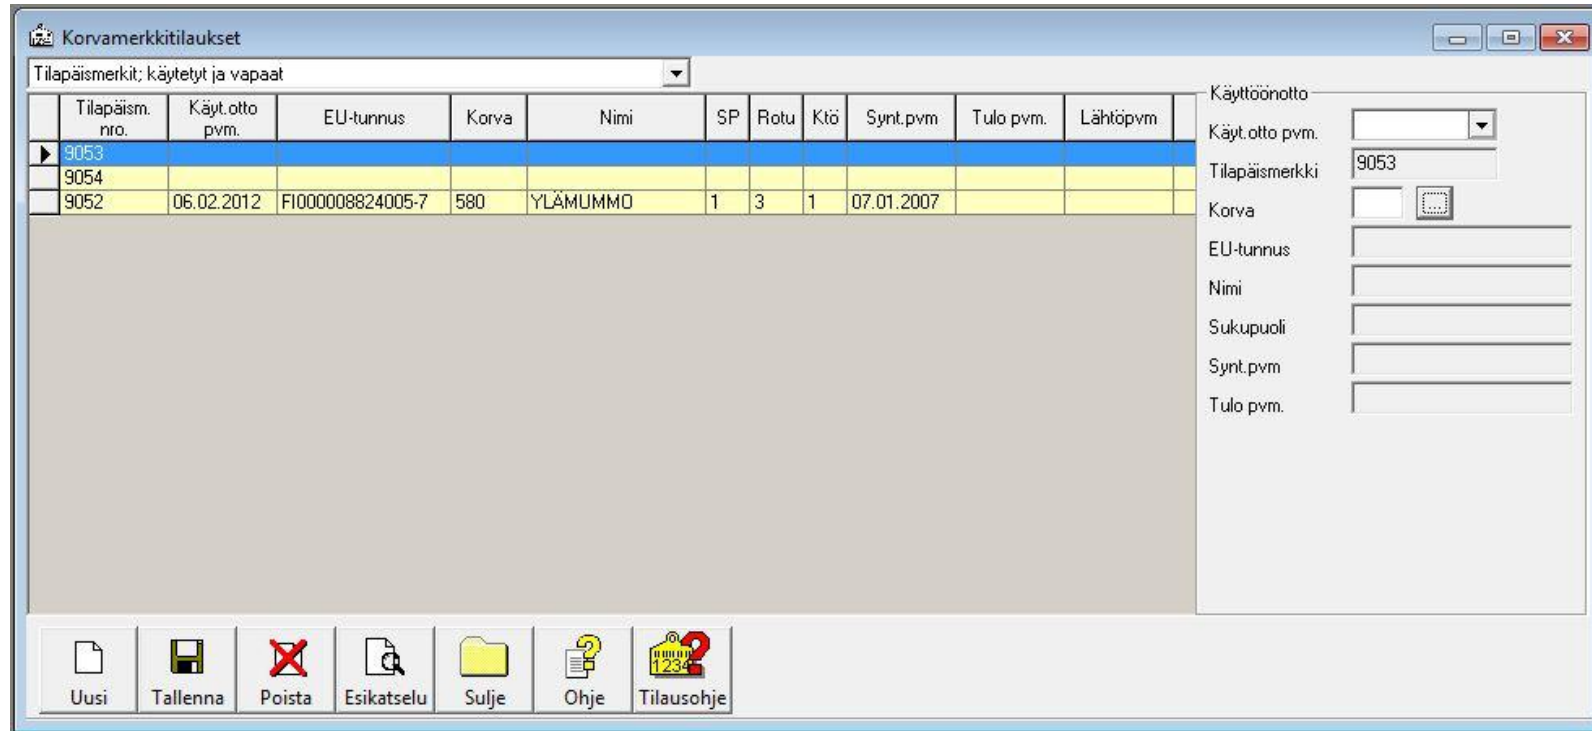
Korvamerkkitilaukset

Tilapäismerkit; käytetyt ja vapaat

| Tilapäism. nro. | Käyt.otto pvm. | EU-tunnus | Korva | Nimi | SP | Rotu | Ktö | Synt.pvm | Tulo pvm. | Lähtöpvm |
|---|---|---|---|---|---|---|---|---|---|---|
| 9053 | | | | | | | | | | |
| 9054 | | | | | | | | | | |
| 9052 | 06.02.2012 | FI000008824005-7 | 580 | YLÄMUMMO | 1 | 3 | 1 | 07.01.2007 | | |

Käyttöönotto
Käyt.otto pvm.
Tilapäismerkki 9053
Korva
EU-tunnus
Nimi
Sukupuoli
Synt.pvm
Tulo pvm.

Uusi
Tallenna
Poista
Esikatselu
Sulje
Ohje
1234
Tilausohje